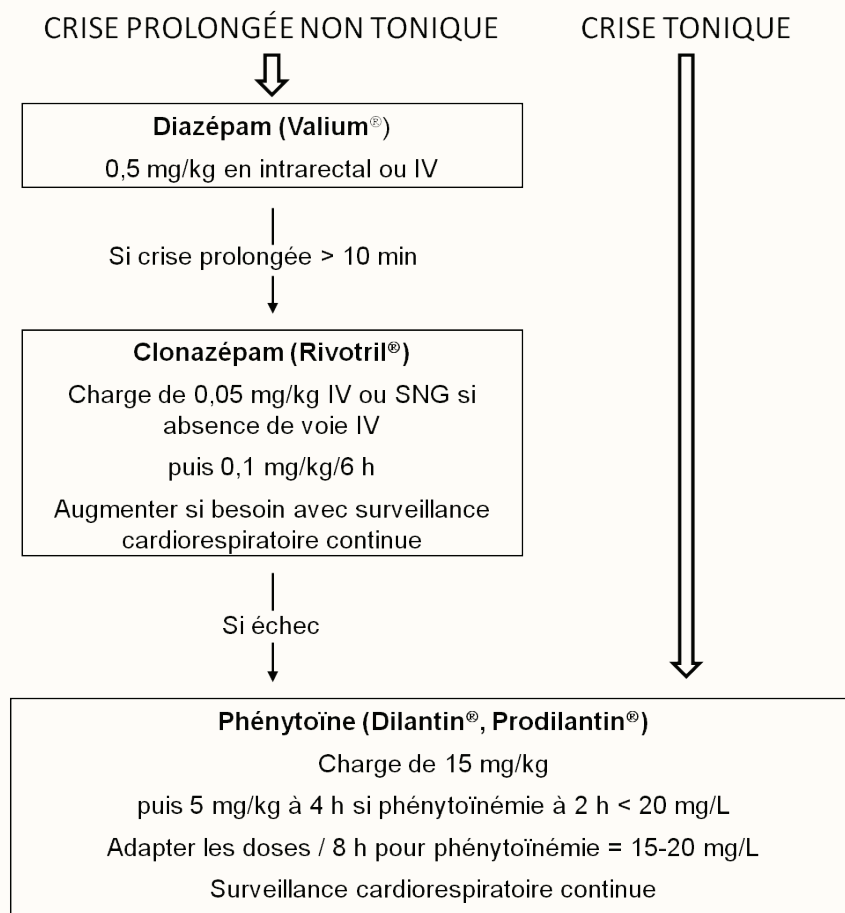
CRISE PROLONGÉE NON TONIQUE

CRISE TONIQUE

Diazépam (Valium®)

0,5 mg/kg en intrarectal ou IV

Si crise prolongée > 10 min

Clonazépam (Rivotril®)

Charge de 0,05 mg/kg IV ou SNG si absence de voie IV

puis 0,1 mg/kg/6 h

Augmenter si besoin avec surveillance cardiorespiratoire continue

Si échec

Phénytoïne (Dilantin®, Prodilantin®)

Charge de 15 mg/kg

puis 5 mg/kg à 4 h si phénytoïnémie à 2 h < 20 mg/L

Adapter les doses / 8 h pour phénytoïnémie = 15-20 mg/L

Surveillance cardiorespiratoire continue